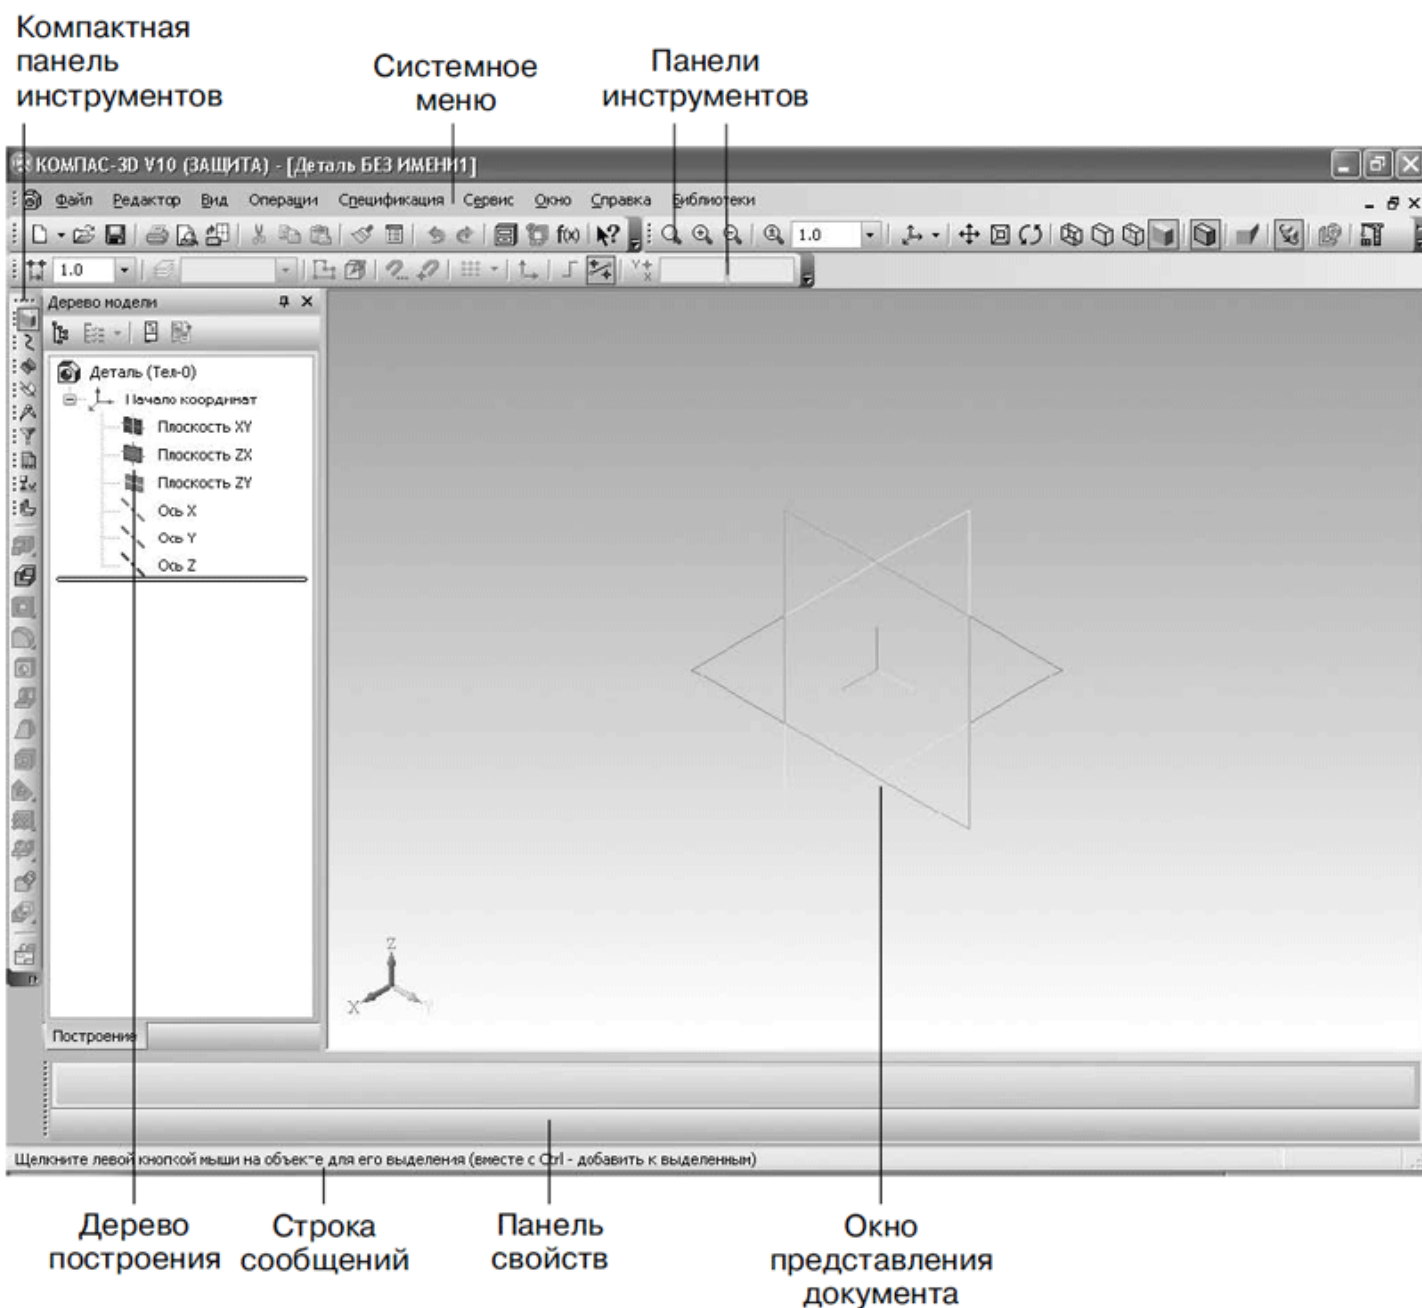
Компактная панель инструментов

Системное меню

Панели инструментов

КОМПАС-3D V10 (ЗАЩИТА) - [Деталь БЕЗ ИМЕНИ1]

Файл Редактор Вид Операции Спецификация Сервис Окно Справка Библиотеки

1.0

1.0

Дерево модели

Деталь (Тел-0)
Начало координат
Плоскость XY
Плоскость ZX
Плоскость ZY
Ось X
Ось Y
Ось Z

Z
X
Y

Построение

Щелкните левой кнопкой мыши на объекте для его выделения (вместе с Ctrl - добавить к выделенным)

Дерево построения

Строка сообщений

Панель свойств

Окно представления документа